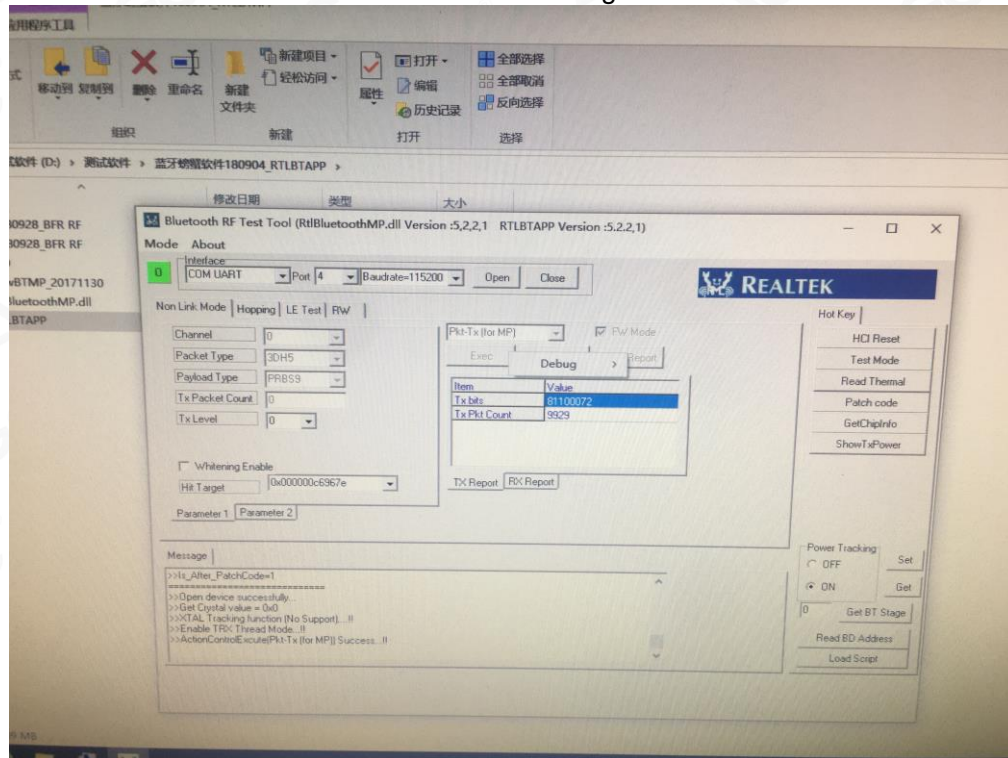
应用程序工具

式 移动到 复制到 删除 重命名 新建文件夹 新建项目 轻松访问 属性 打开 编辑 历史记录 全部选择 全部取消 反向选择

组织 新建 打开 选择

试软件 (D:) › 测试软件 › 蓝牙校准软件180904_RTLBTAPP ›

修改日期 类型 大小

0928_BFR RF
30928_BFR RF
vBTMP_20171130
BluetoothMP.dll
BTAPP

Bluetooth RF Test Tool (RtlBluetoothMP.dll Version :5,2,2,1 RTLBTAPP Version :5.2.2,1)

Mode About

Interface
0 COM UART Port 4 Baudrate=115200 Open Close

REALTEK

Non Link Mode | Hopping | LE Test | RW

Channel 0
Packet Type 3DH5
Payload Type PRBS9
Tx Packet Count 0
Tx Level 0

Whitening Enable
Hit Target 0x000000c6967e

Parameter 1 Parameter 2

Pkt-Tx (for MP) FW Mode
Exec Debug › Report

| Item | Value |
|---|---|
| Tx bits | 81100072 |
| Tx Pkt Count | 9929 |

TX Report RX Report

Hot Key
HCI Reset
Test Mode
Read Thermal
Patch code
GetChipInfo
ShowTxPower

Message
>>Is_After_PatchCode=1
==============================
>>Open device successfully...
>>Get Crystal value = 0x0
>>XTAL Tracking function (No Support)...!!
>>Enable TRX Thread Mode...!!
>>ActionControlExcute(Pkt-Tx (for MP)) Success...!!

Power Tracking
OFF Set
ON Get
0 Get BT Stage
Read BD Address
Load Script